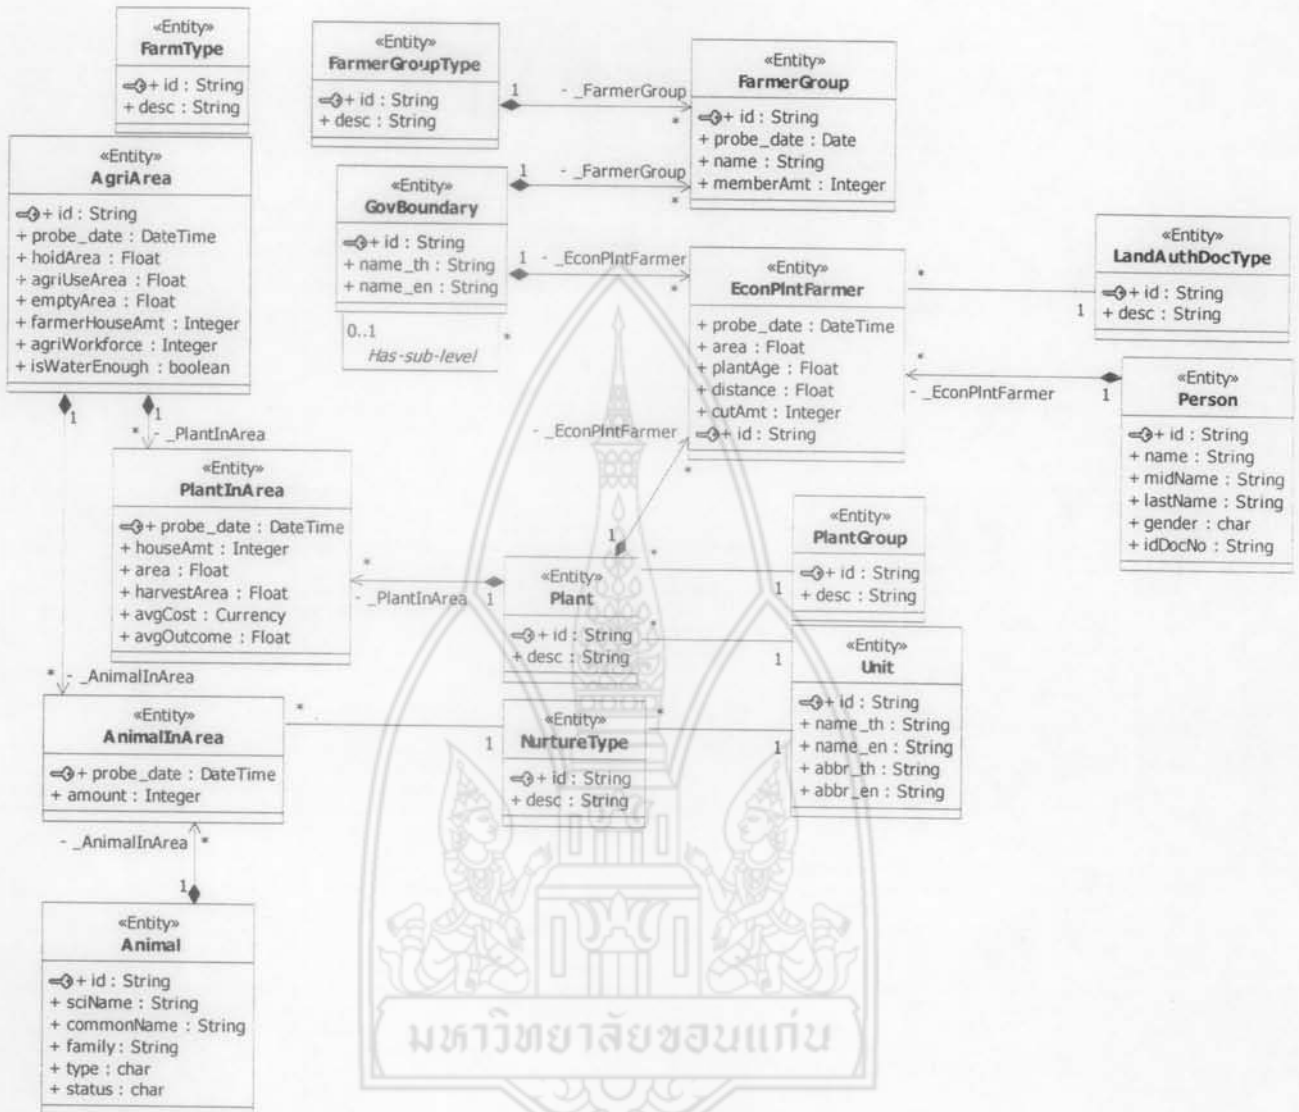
«Entity»
FarmType

+ id : String
+ desc : String

«Entity»
FarmerGroupType

+ id : String
+ desc : String

1 - _FarmerGroup *

«Entity»
FarmerGroup

+ id : String
+ probe_date : Date
+ name : String
+ memberAmt : Integer

«Entity»
AgriArea

+ id : String
+ probe_date : DateTime
+ hoidArea : Float
+ agriUseArea : Float
+ emptyArea : Float
+ farmerHouseAmt : Integer
+ agriWorkforce : Integer
+ isWaterEnough : boolean

«Entity»
GovBoundary

+ id : String
+ name_th : String
+ name_en : String

1 - _FarmerGroup *

1 - _EconPlntFarmer *

0..1
Has-sub-level
*

«Entity»
EconPlntFarmer

+ probe_date : DateTime
+ area : Float
+ plantAge : Float
+ distance : Float
+ cutAmt : Integer
+ id : String

*
1

«Entity»
LandAuthDocType

+ id : String
+ desc : String

*
- _EconPlntFarmer
1

«Entity»
Person

+ id : String
+ name : String
+ midName : String
+ lastName : String
+ gender : char
+ idDocNo : String

1 1
* - _PlantInArea

- _EconPlntFarmer
*

«Entity»
PlantInArea

+ probe_date : DateTime
+ houseAmt : Integer
+ area : Float
+ harvestArea : Float
+ avgCost : Currency
+ avgOutcome : Float

1
*

«Entity»
PlantGroup

+ id : String
+ desc : String

*
- _PlantInArea 1

«Entity»
Plant

+ id : String
+ desc : String

1
*
1

«Entity»
Unit

+ id : String
+ name_th : String
+ name_en : String
+ abbr_th : String
+ abbr_en : String

* - _AnimalInArea

«Entity»
AnimalInArea

+ probe_date : DateTime
+ amount : Integer

*
1

«Entity»
NurtureType

+ id : String
+ desc : String

*
1

- _AnimalInArea *
1

«Entity»
Animal

+ id : String
+ sciName : String
+ commonName : String
+ family: String
+ type : char
+ status : char

มหาวิทยาลัยขอนแก่น